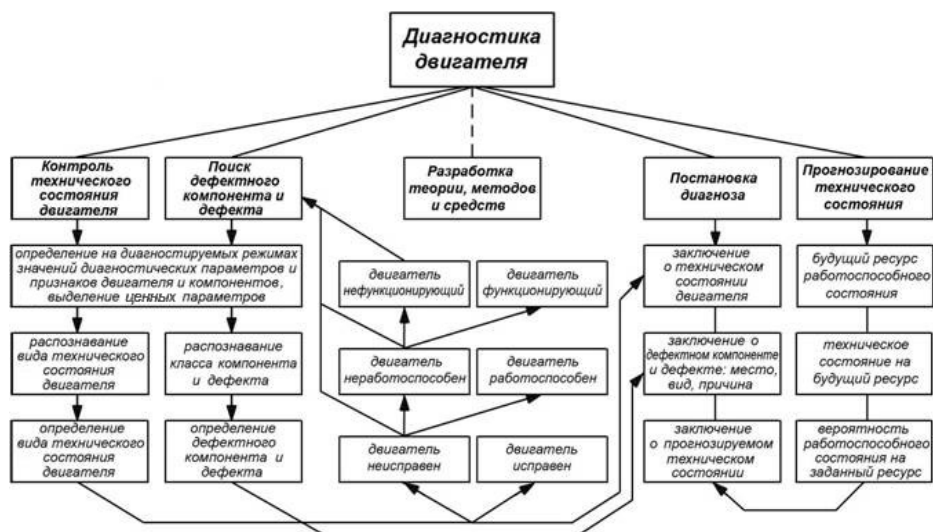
Диагностика двигателя

Контроль технического состояния двигателя

Поиск дефектного компонента и дефекта

Разработка теории, методов и средств

Постановка диагноза

Прогнозирование технического состояния

определение на диагностируемых режимах значений диагностических параметров и признаков двигателя и компонентов, выделение ценных параметров

двигатель нефункционирующий

двигатель функционирующий

заключение о техническом состоянии двигателя

будущий ресурс работоспособного состояния

распознавание вида технического состояния двигателя

распознавание класса компонента и дефекта

двигатель неработоспособен

двигатель работоспособен

заключение о дефектном компоненте и дефекте: место, вид, причина

техническое состояние на будущий ресурс

определение вида технического состояния двигателя

определение дефектного компонента и дефекта

двигатель неисправен

двигатель исправен

заключение о прогнозируемом техническом состоянии

вероятность работоспособного состояния на заданный ресурс